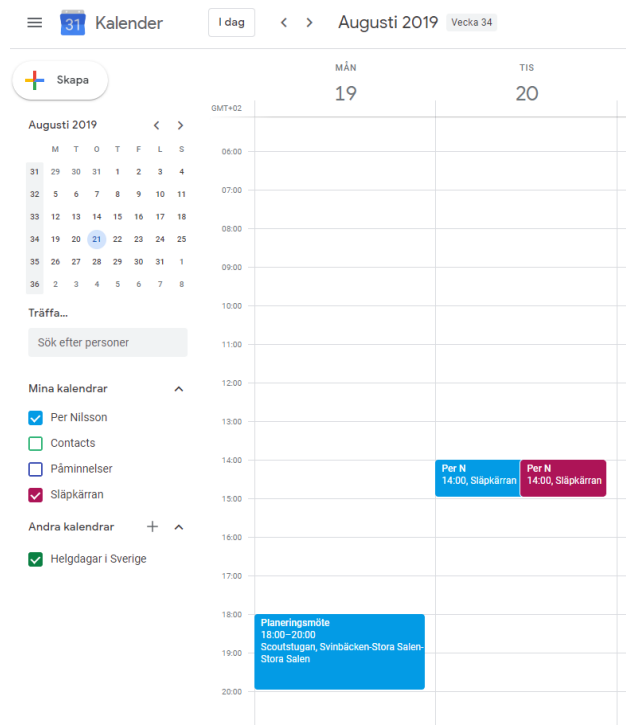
31 Kalender

I dag

Augusti 2019 Vecka 34

Skapa

Augusti 2019

| | M | T | O | T | F | L | S |
|---|---|---|---|---|---|---|---|
| 31 | 29 | 30 | 31 | 1 | 2 | 3 | 4 |
| 32 | 5 | 6 | 7 | 8 | 9 | 10 | 11 |
| 33 | 12 | 13 | 14 | 15 | 16 | 17 | 18 |
| 34 | 19 | 20 | 21 | 22 | 23 | 24 | 25 |
| 35 | 26 | 27 | 28 | 29 | 30 | 31 | 1 |
| 36 | 2 | 3 | 4 | 5 | 6 | 7 | 8 |

Träffa...

Sök efter personer

Mina kalendrar

Per Nilsson

Contacts

Påminnelser

Släpkärran

Andra kalendrar

Helgdagar i Sverige

MÅN
19

TIS
20

GMT+02

06:00
07:00
08:00
09:00
10:00
11:00
12:00
13:00
14:00
15:00
16:00
17:00
18:00
19:00
20:00

Per N
14:00, Släpkärran

Per N
14:00, Släpkärran

Planeringsmöte
18:00–20:00
Scoutstugan, Svinbäcken-Stora Salen-Stora Salen